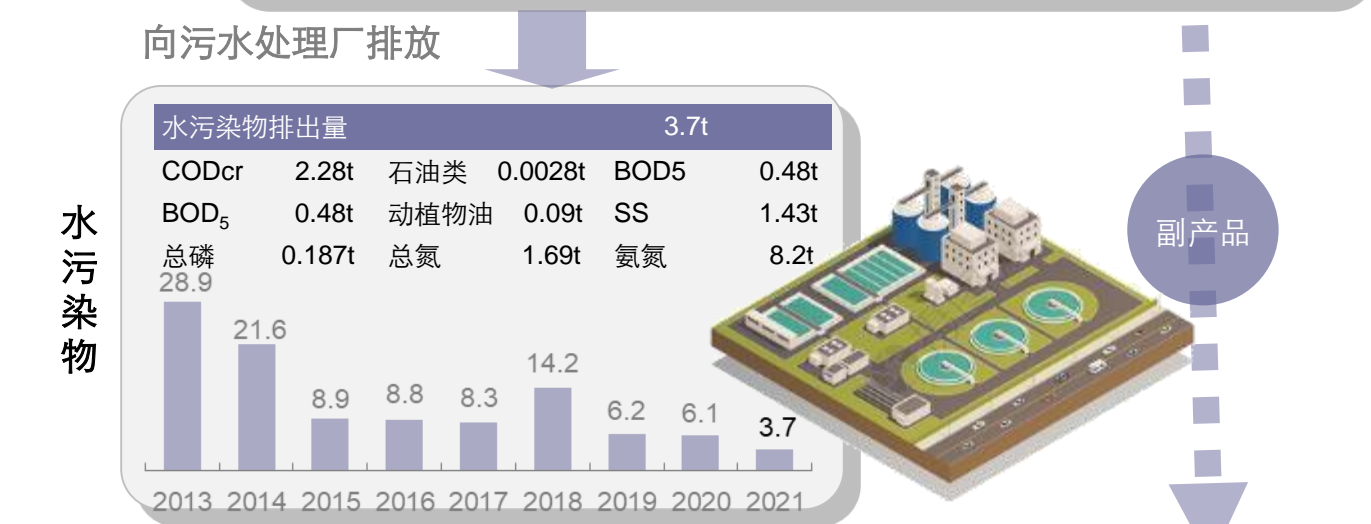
向污水处理厂排放

| 水污染物排出量 | | | | 3.7t | |
|---|---|---|---|---|---|
| CODcr | 2.28t | 石油类 | 0.0028t | BOD5 | 0.48t |
| BOD$_5$ | 0.48t | 动植物油 | 0.09t | SS | 1.43t |
| 总磷 | 0.187t | 总氮 | 1.69t | 氨氮 | 8.2t |

水污染物

28.9
21.6
8.9
8.8
8.3
14.2
6.2
6.1
3.7

2013 2014 2015 2016 2017 2018 2019 2020 2021

副产品